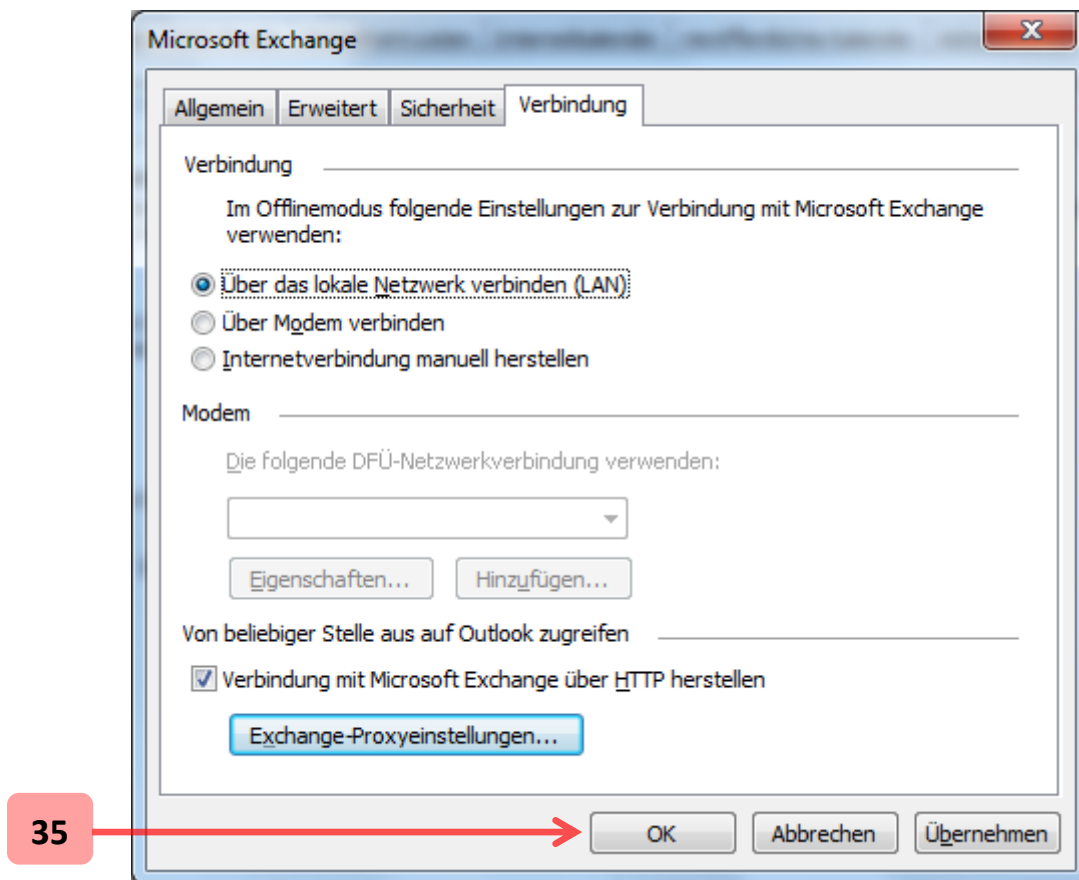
Microsoft Exchange

Allgemein | Erweitert | Sicherheit | Verbindung

Verbindung

Im Offlinemodus folgende Einstellungen zur Verbindung mit Microsoft Exchange verwenden:

Über das lokale Netzwerk verbinden (LAN)

Über Modem verbinden

Internetverbindung manuell herstellen

Modem

Die folgende DFÜ-Netzwerkverbindung verwenden:

Eigenschaften...

Hinzufügen...

Von beliebiger Stelle aus auf Outlook zugreifen

Verbindung mit Microsoft Exchange über HTTP herstellen

Exchange-Proxyeinstellungen...

35

OK

Abbrechen

Übernehmen